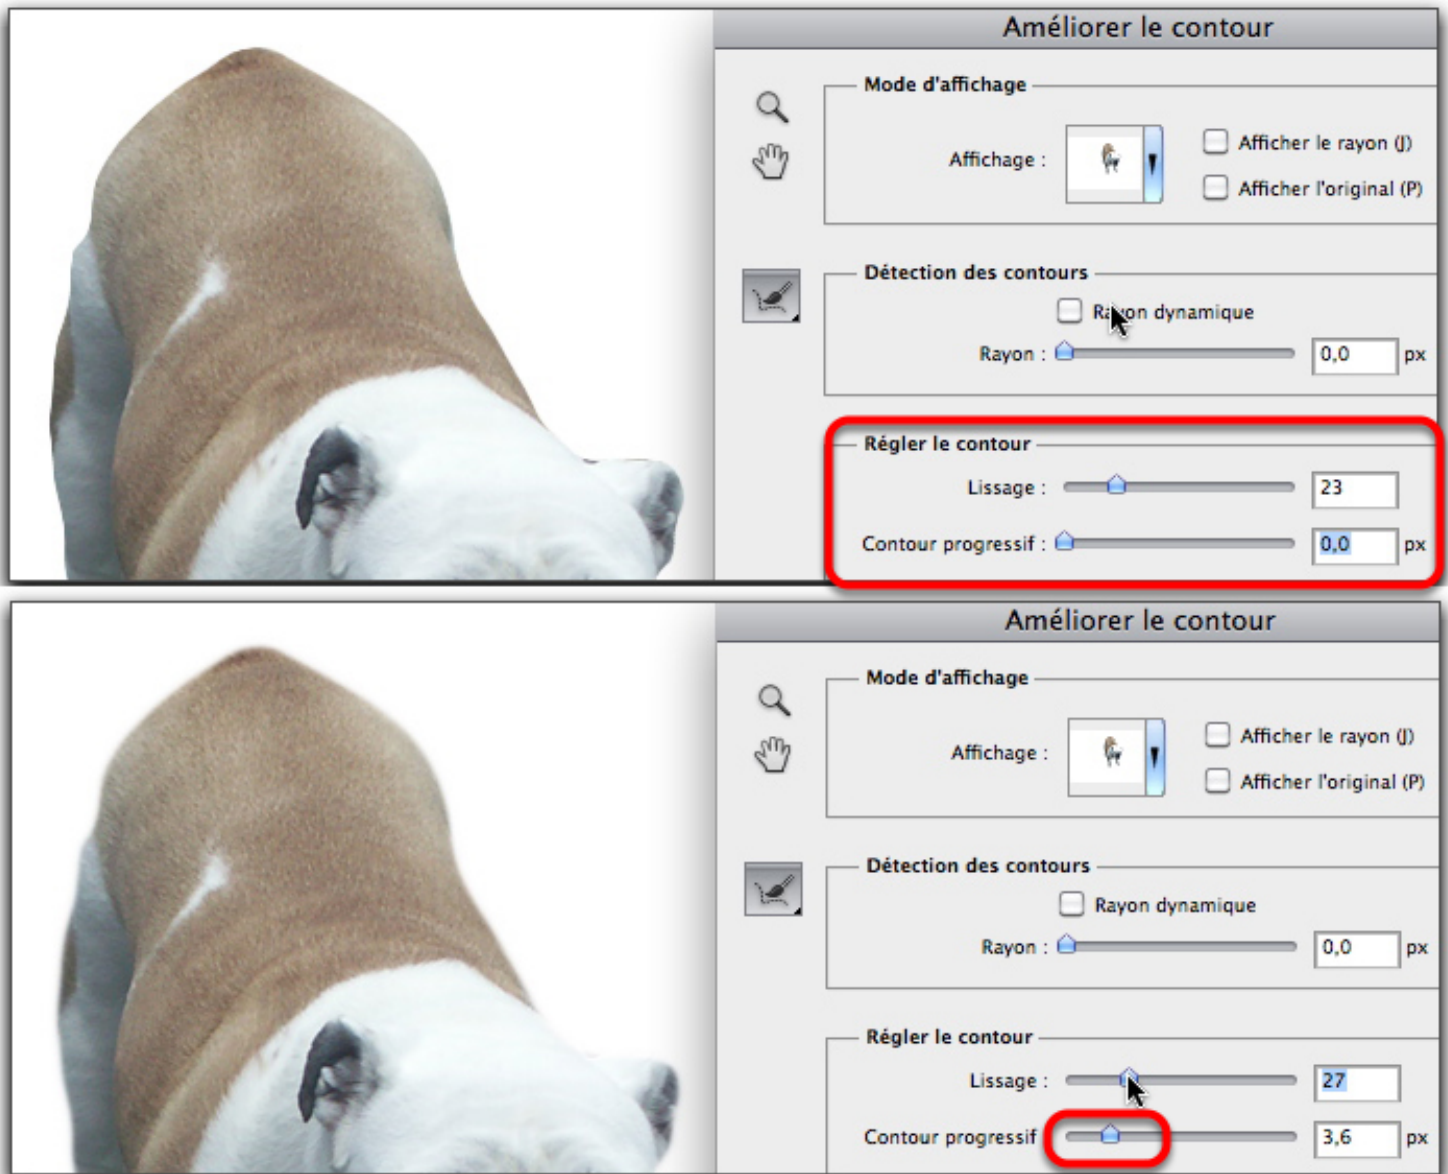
Améliorer le contour

Mode d'affichage

Affichage :

Afficher le rayon (J)

Afficher l'original (P)

Détection des contours

Rayon dynamique

Rayon : 0,0 px

Régler le contour

Lissage : 23

Contour progressif : 0,0 px

Améliorer le contour

Mode d'affichage

Affichage :

Afficher le rayon (J)

Afficher l'original (P)

Détection des contours

Rayon dynamique

Rayon : 0,0 px

Régler le contour

Lissage : 27

Contour progressif 3,6 px